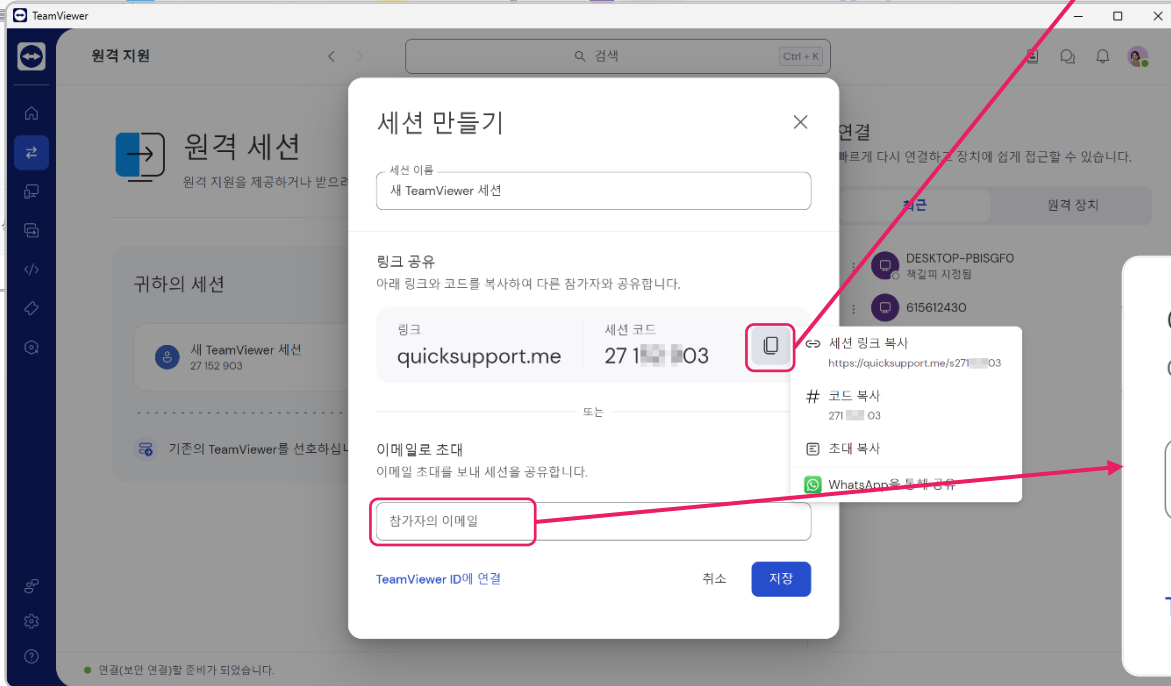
TeamViewer

원격 지원

검색 Ctrl + K

원격 세션
원격 지원을 제공하거나 받으려

귀하의 세션

새 TeamViewer 세션
27 152 903

기존의 TeamViewer를 선호하십니

연결(보안 연결)할 준비가 되었습니다.

연결
빠르게 다시 연결하고 장치에 쉽게 접근할 수 있습니다.

최근
원격 장치

DESKTOP-PBISGFO
책갈피 지정됨

615612430

세션 만들기

세션 이름
새 TeamViewer 세션

링크 공유
아래 링크와 코드를 복사하여 다른 참가자와 공유합니다.

링크
quicksupport.me

세션 코드
27 1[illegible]03

또는

이메일로 초대
이메일 초대를 보내 세션을 공유합니다.

참가자의 이메일

TeamViewer ID에 연결

취소
저장

세션 링크 복사
https://quicksupport.me/s271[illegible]03

코드 복사
271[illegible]03

초대 복사

WhatsApp을 통해 공유